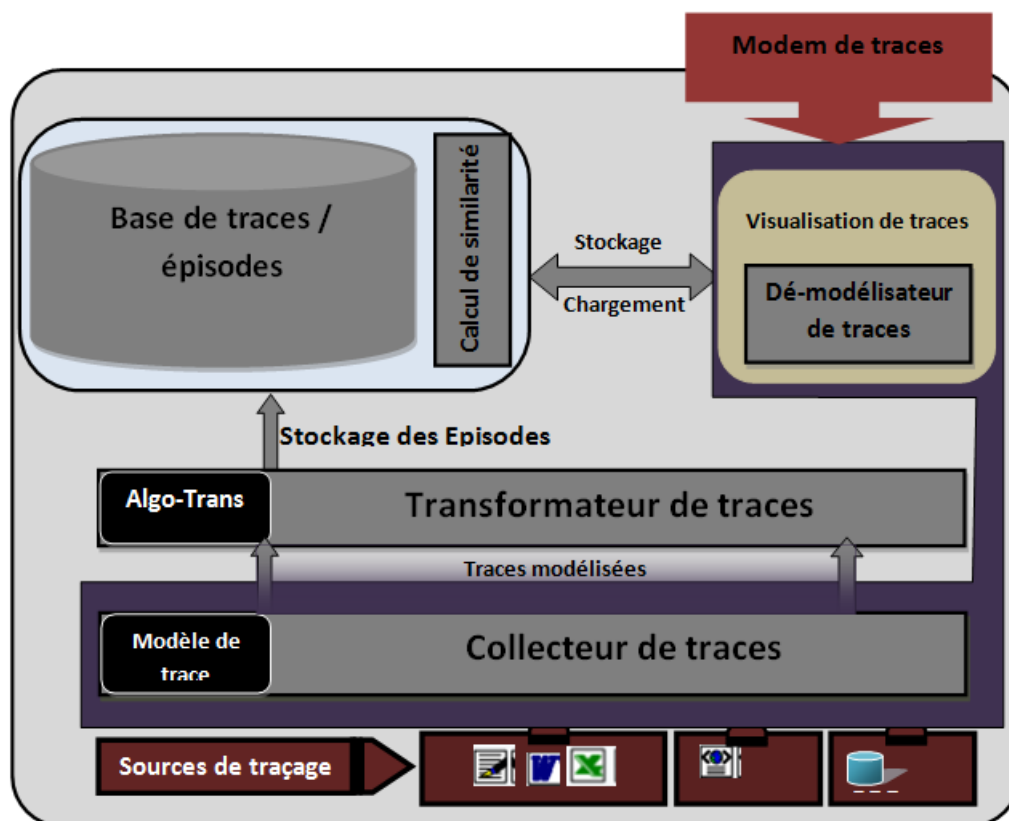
Modem de traces

Base de traces / épisodes

Calcul de similarité

Stockage

Chargement

Visualisation de traces

Dé-modélisateur de traces

Stockage des Episodes

Algo-Trans

Transformateur de traces

Traces modélisées

Modèle de trace

Collecteur de traces

Sources de traçage